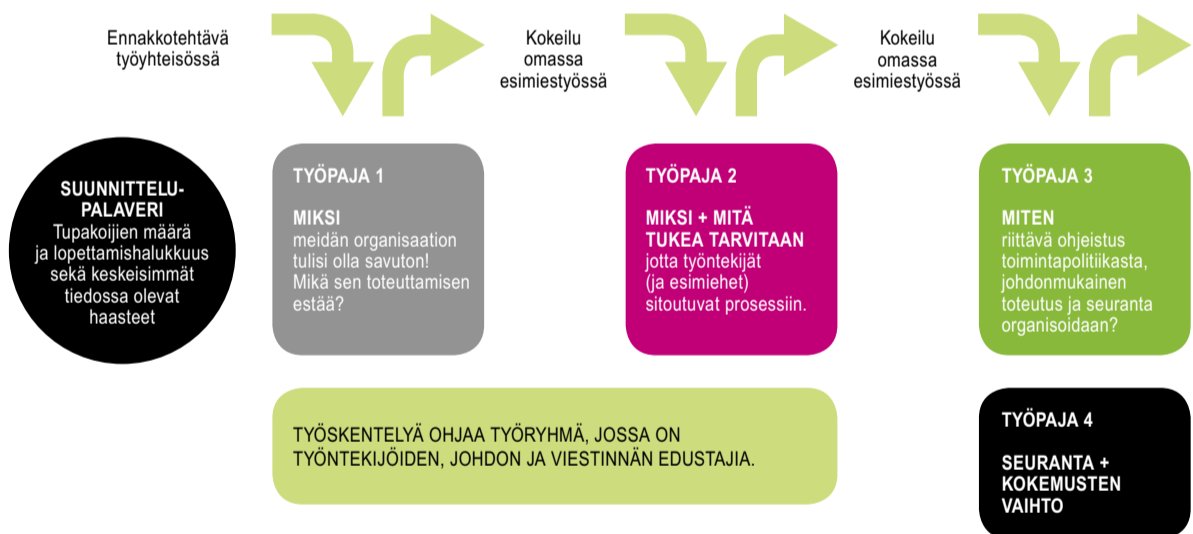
Ennakkotehtävä työyhteisössä

Kokeilu omassa esimiestyössä

Kokeilu omassa esimiestyössä

SUUNNITTELU-PALAVERI
Tupakoijien määrä ja lopettamishalukkuus sekä keskeisimmät tiedossa olevat haasteet

TYÖPAJA 1

MIKSI
meidän organisaation tulisi olla savuton!
Mikä sen toteuttamisen estää?

TYÖPAJA 2

MIKSI + MITÄ TUKEA TARVITAAN
jotta työntekijät (ja esimiehet) sitoutuvat prosessiin.

TYÖPAJA 3

MITEN
riittävä ohjeistus toimintapolitiikasta, johdonmukainen toteutus ja seuranta organisoidaan?

TYÖSKENTELYÄ OHJAA TYÖRYHMÄ, JOSSA ON TYÖNTEKIJÖIDEN, JOHDON JA VIESTINNÄN EDUSTAJIA.

TYÖPAJA 4

SEURANTA + KOKEMUSTEN VAIHTO